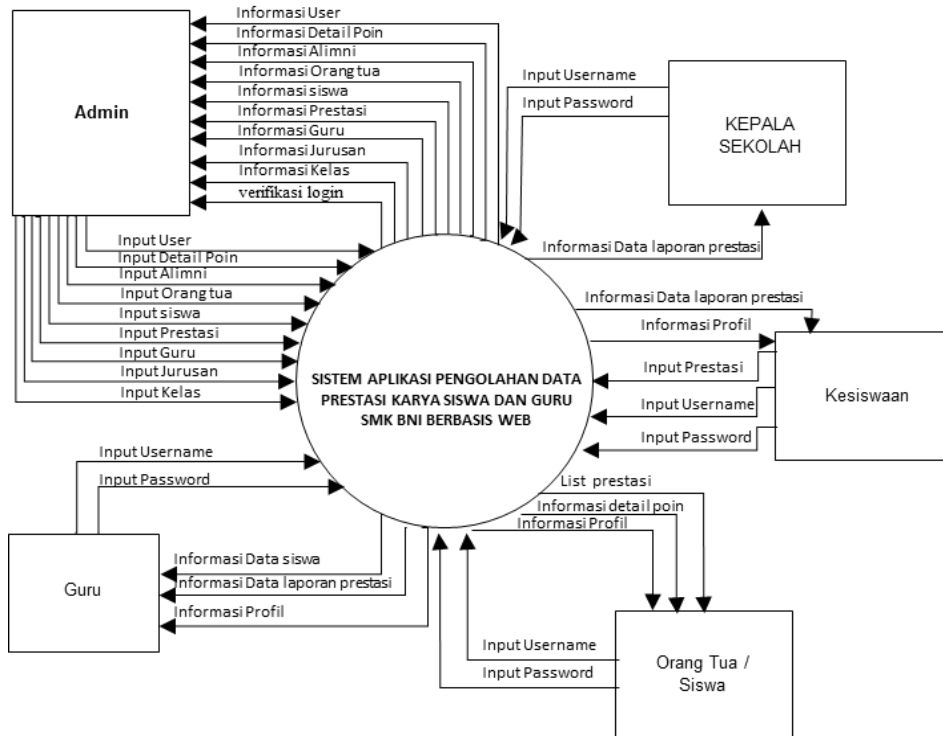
Admin

Informasi User
Informasi Detail Poin
Informasi Alimni
Informasi Orang tua
Informasi siswa
Informasi Prestasi
Informasi Guru
Informasi Jurusan
Informasi Kelas
verifikasi login

Input Username
Input Password

KEPALA SEKOLAH

Informasi Data laporan prestasi

Input User
Input Detail Poin
Input Alimni
Input Orang tua
Input siswa
Input Prestasi
Input Guru
Input Jurusan
Input Kelas

SISTEM APLIKASI PENGOLAHAN DATA PRESTASI KARYA SISWA DAN GURU SMK BNI BERBASIS WEB

Informasi Data laporan prestasi
Informasi Profil
Input Prestasi
Input Username
Input Password

Kesiswaan

Input Username
Input Password

List prestasi
Informasi detail poin
Informasi Profil

Guru

Informasi Data siswa
Informasi Data laporan prestasi
Informasi Profil

Input Username
Input Password

Orang Tua / Siswa